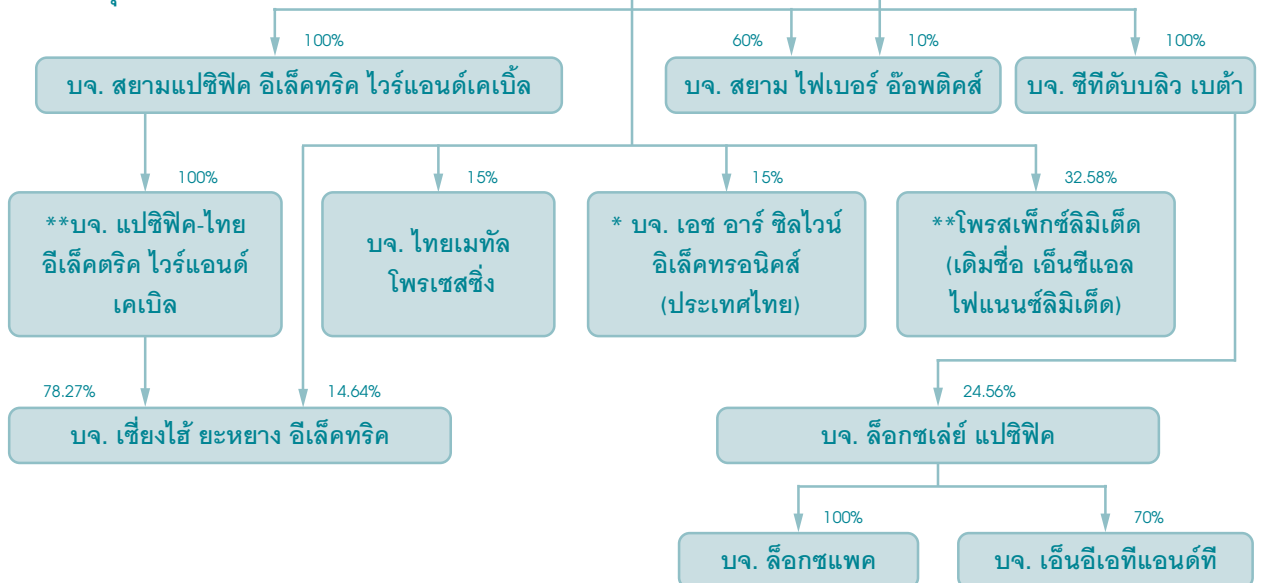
100%

บจ. สยามแปซิฟิค อีเล็คทริค ไวร์แอนด์เคเบิ้ล

60%

10%

บจ. สยาม ไฟเบอร์ อ๊อพติคส์

100%

บจ. ซีทีดับบลิว เบต้า

100%

**บจ. แปซิฟิค-ไทย อีเล็คตริค ไวร์แอนด์ เคเบิล

15%

บจ. ไทยเมทัล โพรเซสซิ่ง

15%

* บจ. เอช อาร์ ซิลไวน์ อิเล็คทรอนิคส์ (ประเทศไทย)

32.58%

**โพรสเพ็กซ์ลิมิเต็ด (เดิมชื่อ เอ็นซีแอล ไฟแนนซ์ลิมิเต็ด)

78.27%

14.64%

บจ. เซี่ยงไฮ้ ยะหยาง อีเล็คทริค

24.56%

บจ. ล็อกซเล่ย์ แปซิฟิค

100%

บจ. ล็อกซแพค

70%

บจ. เอ็นอีเอทีแอนด์ที